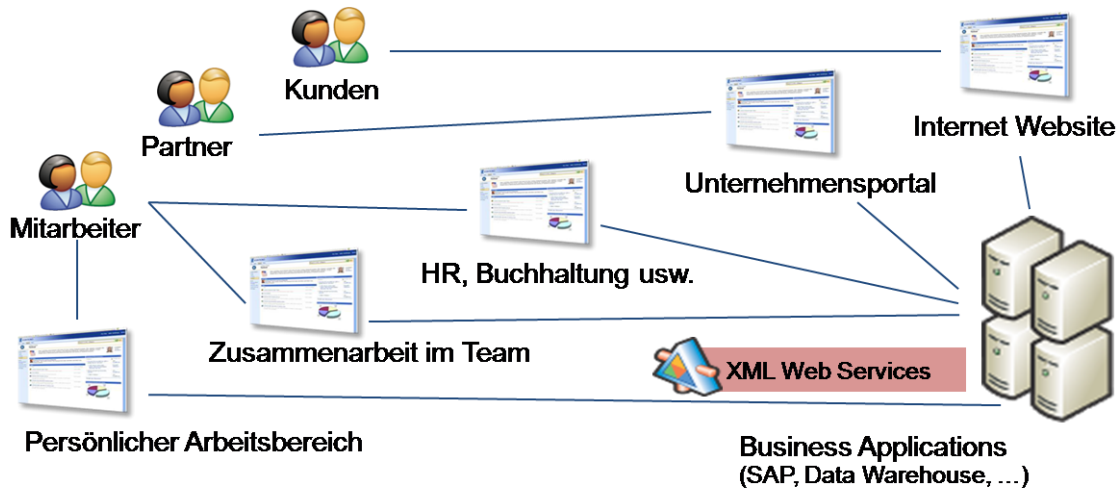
Kunden

Partner

Mitarbeiter

Internet Website

Unternehmensportal

HR, Buchhaltung usw.

Zusammenarbeit im Team

XML Web Services

Persönlicher Arbeitsbereich

Business Applications
(SAP, Data Warehouse, …)